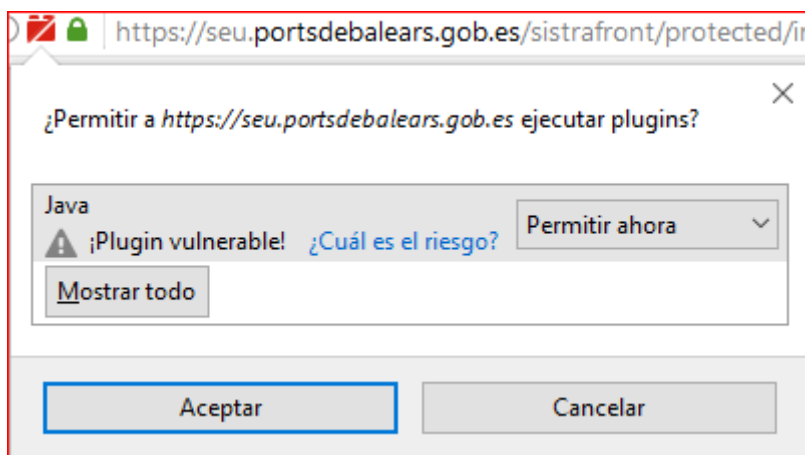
https://seu.portsdebalears.gob.es/sistrafront/protected/i

¿Permitir a https://seu.portsdebalears.gob.es ejecutar plugins?

Java

¡Plugin vulnerable! ¿Cuál es el riesgo?

Permitir ahora

Mostrar todo

Aceptar

Cancelar